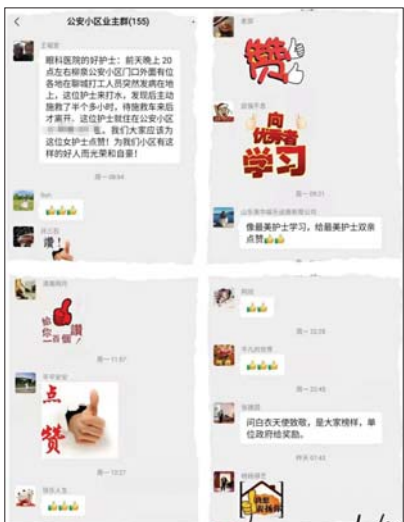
公安小区业主群(155)

眼科医院的好护士：前天晚上20点左右柳泉公安小区门口外面有位各地在聊城打工人员突然发病在地上，这位护士来打水，发现后主动施救了半个多小时，待救护车来后才离开。这位护士就住在公安小区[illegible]。我们大家应该为这位女护士点赞！为我们小区有这样的好人而光荣和自豪！

周一 08:54

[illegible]

赞！

赞

向优秀者学习

周一 09:21

像最美护士学习。给最美护士双条点赞

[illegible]

周一 10:28

周一 11:57

点赞

周一 12:27

周一 22:49

问白衣天使致敬，是大家榜样，单位政府给奖励。

周一 07:43